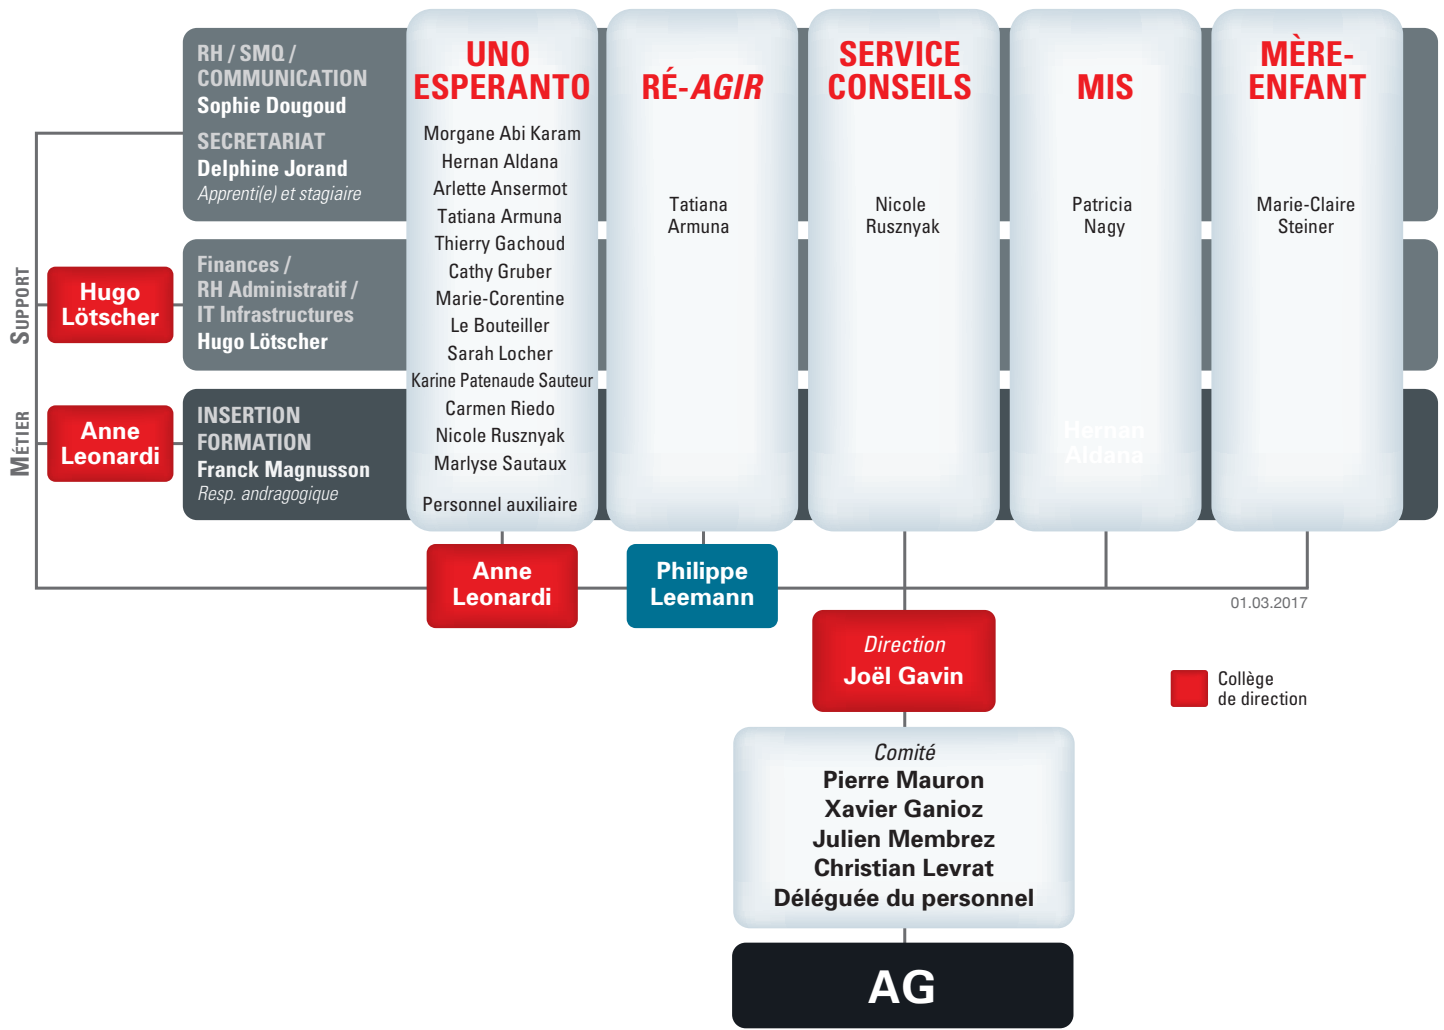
SUPPORT

MÉTIER

RH / SMQ / COMMUNICATION
Sophie Dougoud
SECRETARIAT
Delphine Jorand
Apprenti(e) et stagiaire

Hugo Lötscher

Finances / RH Administratif / IT Infrastructures
Hugo Lötscher

Anne Leonardi

INSERTION FORMATION
Franck Magnusson
Resp. andragogique

UNO ESPERANTO
Morgane Abi Karam
Hernan Aldana
Arlette Ansermot
Tatiana Armuna
Thierry Gachoud
Cathy Gruber
Marie-Corentine Le Bouteiller
Sarah Locher
Karine Patenaude Sauteur
Carmen Riedo
Nicole Rusznyak
Marlyse Sautaux
Personnel auxiliaire

RÉ-AGIR
Tatiana Armuna

SERVICE CONSEILS
Nicole Rusznyak

MIS
Patricia Nagy
Hernan Aldana

MÈRE-ENFANT
Marie-Claire Steiner

Anne Leonardi

Philippe Leemann

01.03.2017

Direction
Joël Gavin

Collège de direction

Comité
Pierre Mauron
Xavier Ganioz
Julien Membrez
Christian Levrat
Déléguée du personnel

AG